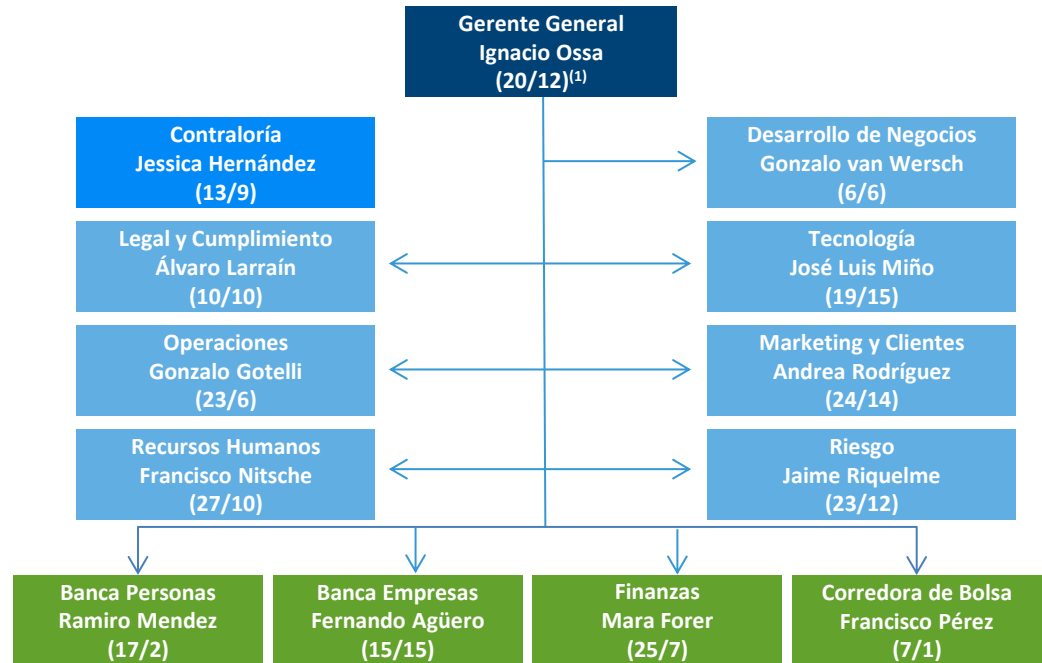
Gerente General
Ignacio Ossa
(20/12)$^{(1)}$

Contraloría
Jessica Hernández
(13/9)

Desarrollo de Negocios
Gonzalo van Wersch
(6/6)

Legal y Cumplimiento
Álvaro Larraín
(10/10)

Tecnología
José Luis Miño
(19/15)

Operaciones
Gonzalo Gotelli
(23/6)

Marketing y Clientes
Andrea Rodríguez
(24/14)

Recursos Humanos
Francisco Nitsche
(27/10)

Riesgo
Jaime Riquelme
(23/12)

Banca Personas
Ramiro Mendez
(17/2)

Banca Empresas
Fernando Agüero
(15/15)

Finanzas
Mara Forer
(25/7)

Corredora de Bolsa
Francisco Pérez
(7/1)